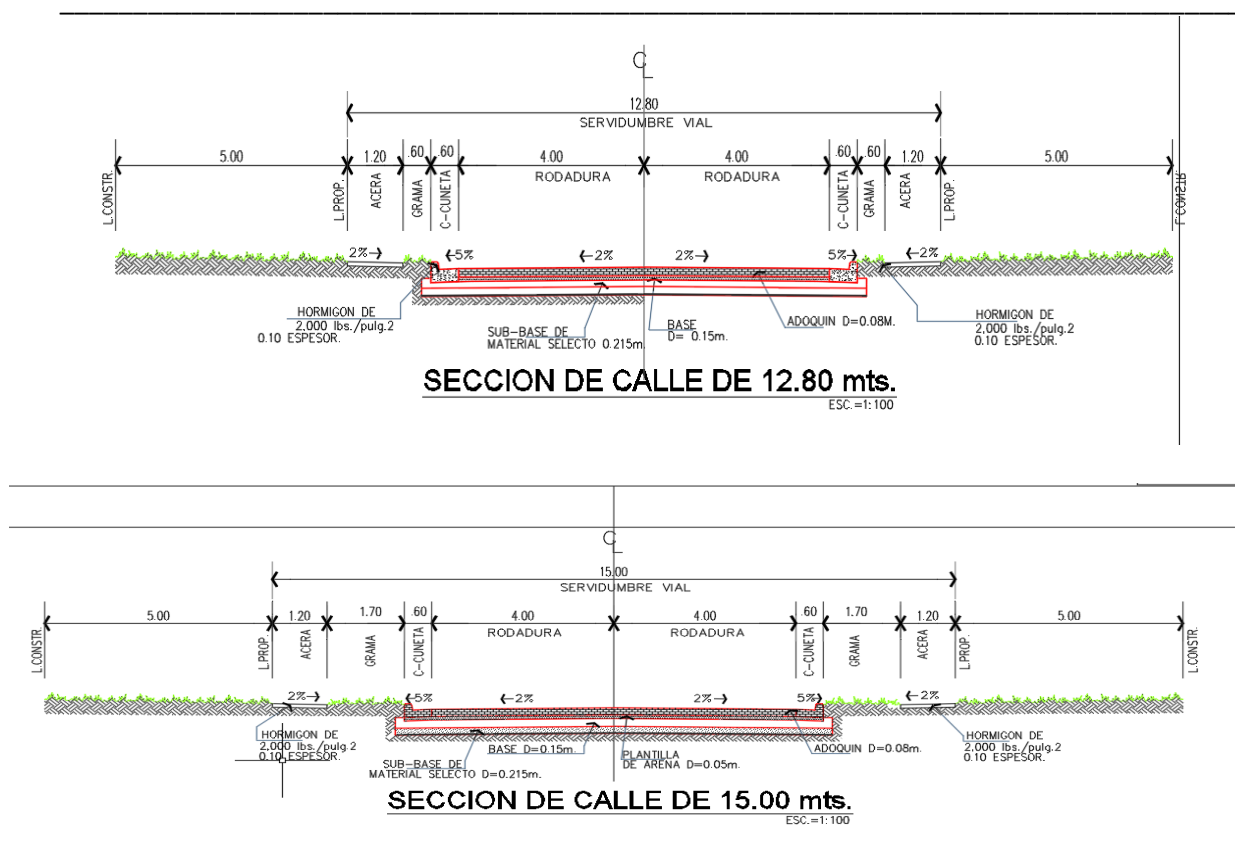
C
L

12.80
SERVIDUMBRE VIAL

5.00 1.20 .60 .60 4.00 4.00 .60 .60 1.20 5.00

L.CONSTR. L.PROP. ACERA GRAMA C-CUNETA RODADURA RODADURA C-CUNETA GRAMA ACERA L.PROP. L.CONSTR.

2%→ ←5% ←2% 2%→ 5%→ ←2%

HORMIGON DE 2,000 lbs./pulg.2 0.10 ESPESOR.

SUB-BASE DE MATERIAL SELECTO 0.215m.

BASE D= 0.15m.

ADOQUIN D=0.08M.

HORMIGON DE 2,000 lbs./pulg.2 0.10 ESPESOR.

SECCION DE CALLE DE 12.80 mts.
ESC.=1:100

C
L

15.00
SERVIDUMBRE VIAL

5.00 1.20 1.70 .60 4.00 4.00 .60 1.70 1.20 5.00

L.CONSTR. L.PROP. ACERA GRAMA C-CUNETA RODADURA RODADURA C-CUNETA GRAMA ACERA L.PROP. L.CONSTR.

2%→ ←5% ←2% 2%→ 5%→ ←2%

HORMIGON DE 2,000 lbs./pulg.2 0.10 ESPESOR.

BASE D=0.15m.

SUB-BASE DE MATERIAL SELECTO D=0.215m.

PLANTILLA DE ARENA D=0.05m.

ADOQUIN D=0.08m.

HORMIGON DE 2,000 lbs./pulg.2 0.10 ESPESOR.

SECCION DE CALLE DE 15.00 mts.
ESC.=1:100